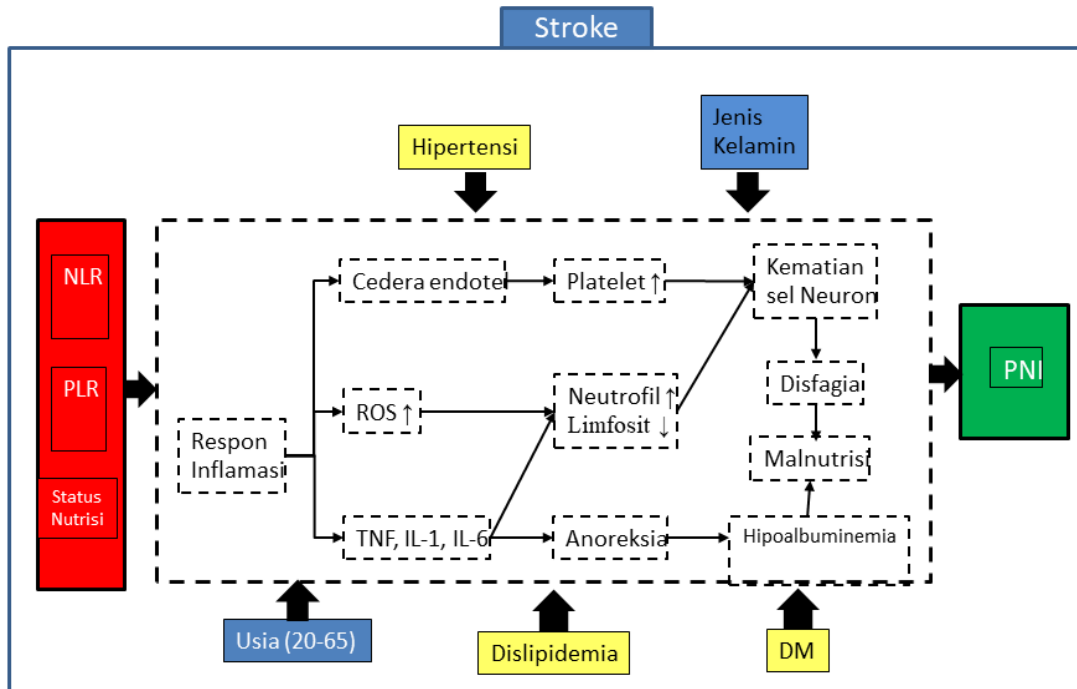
Stroke

Hipertensi

Jenis Kelamin

NLR

PLR

Status Nutrisi

Respon Inflamasi

Cedera endotel

Platelet ↑

Kematian sel Neuron

ROS ↑

Neutrofil ↑ Limfosit ↓

Disfagia

Malnutrisi

TNF, IL-1, IL-6

Anoreksia

Hipoalbuminemia

PNI

Usia (20-65)

Dislipidemia

DM